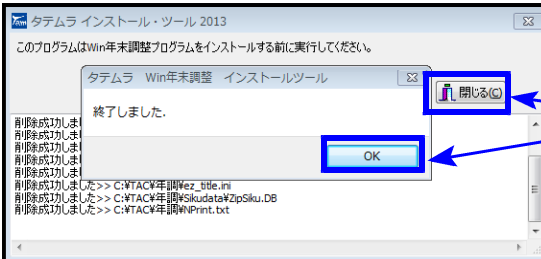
タテムラ インストール・ツール 2013

このプログラムはWin年末調整プログラムをインストールする前に実行してください。

タテムラ　Win年末調整　インストールツール

終了しました.

OK

閉じる(C)

削除成功しま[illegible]
削除成功しま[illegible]
削除成功しま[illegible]
削除成功しま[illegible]
削除成功しま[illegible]
削除成功しま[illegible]
削除成功しました>> C:¥TAC¥年調¥ez_title.ini
削除成功しました>> C:¥TAC¥年調¥Sikudata¥ZipSiku.DB
削除成功しました>> C:¥TAC¥年調¥NPrint.txt